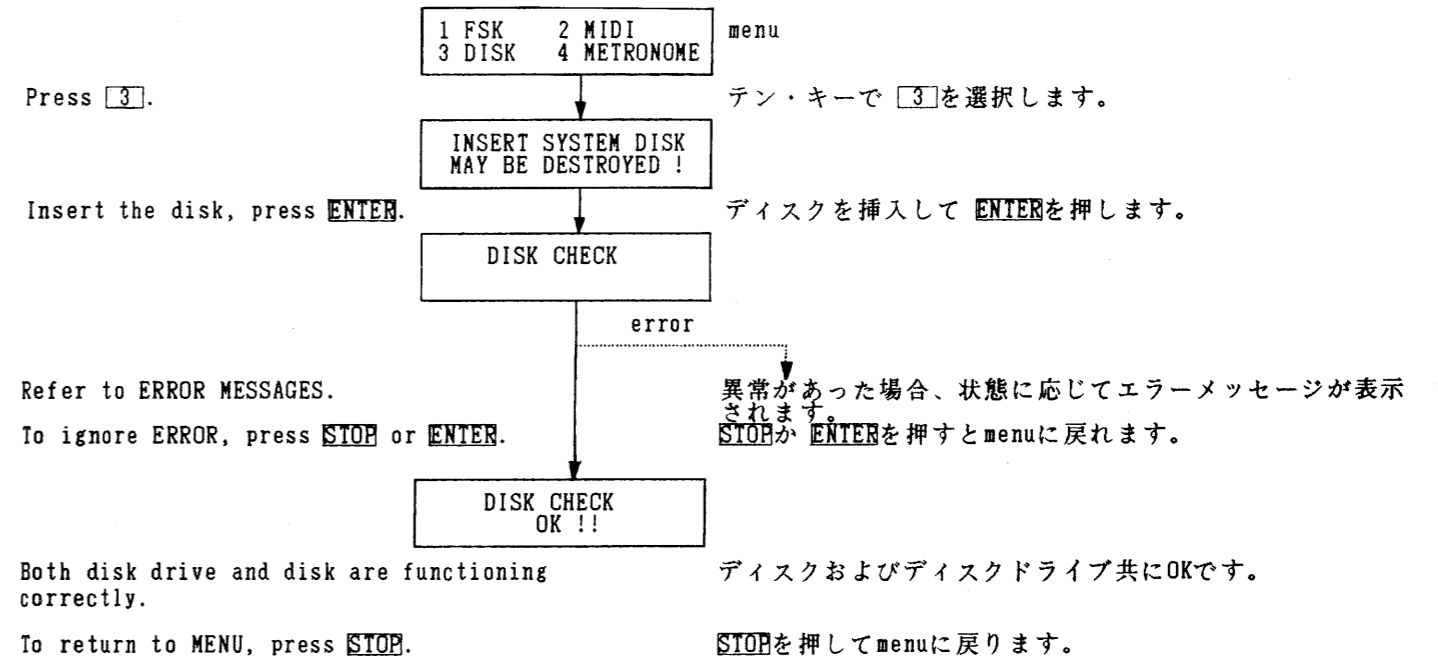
1 FSK 2 MIDI
3 DISK 4 METRONOME

menu

Press 3.

テン・キーで 3を選択します。

INSERT SYSTEM DISK
MAY BE DESTROYED !

Insert the disk, press ENTER.

ディスクを挿入して ENTERを押します。

DISK CHECK

error

Refer to ERROR MESSAGES.

異常があった場合、状態に応じてエラーメッセージが表示されます。

To ignore ERROR, press STOP or ENTER.

STOPか ENTERを押すとmenuに戻れます。

DISK CHECK
OK !!

Both disk drive and disk are functioning correctly.

ディスクおよびディスクドライブ共にOKです。

To return to MENU, press STOP.

STOPを押してmenuに戻ります。